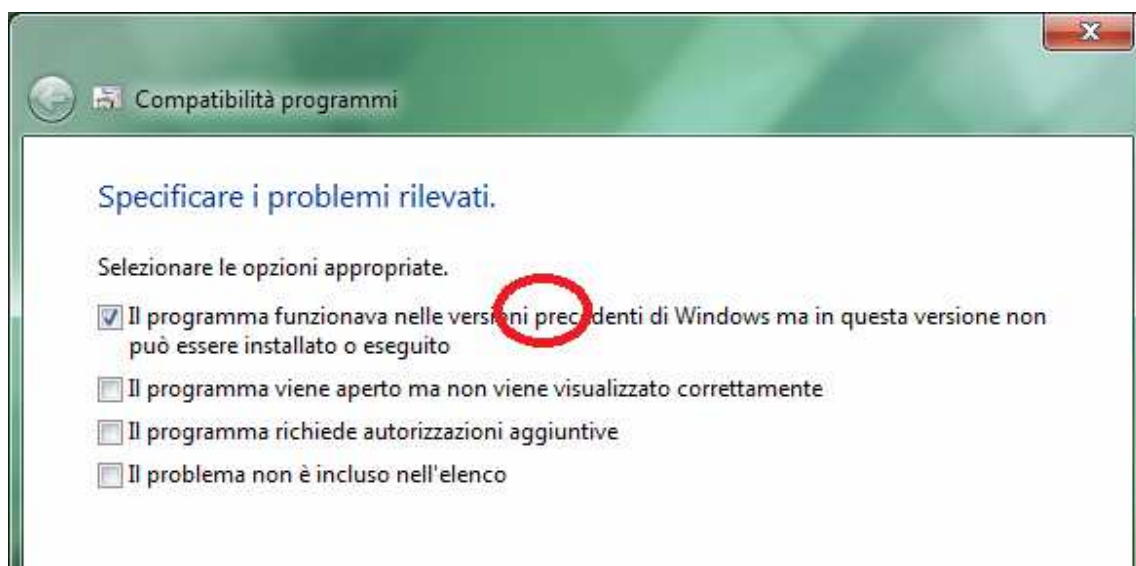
Compatibilità programmi

Specificare i problemi rilevati.

Selezionare le opzioni appropriate.

Il programma funzionava nelle vers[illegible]ni prec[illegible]denti di Windows ma in questa versione non può essere installato o eseguito

Il programma viene aperto ma non viene visualizzato correttamente

Il programma richiede autorizzazioni aggiuntive

Il problema non è incluso nell'elenco